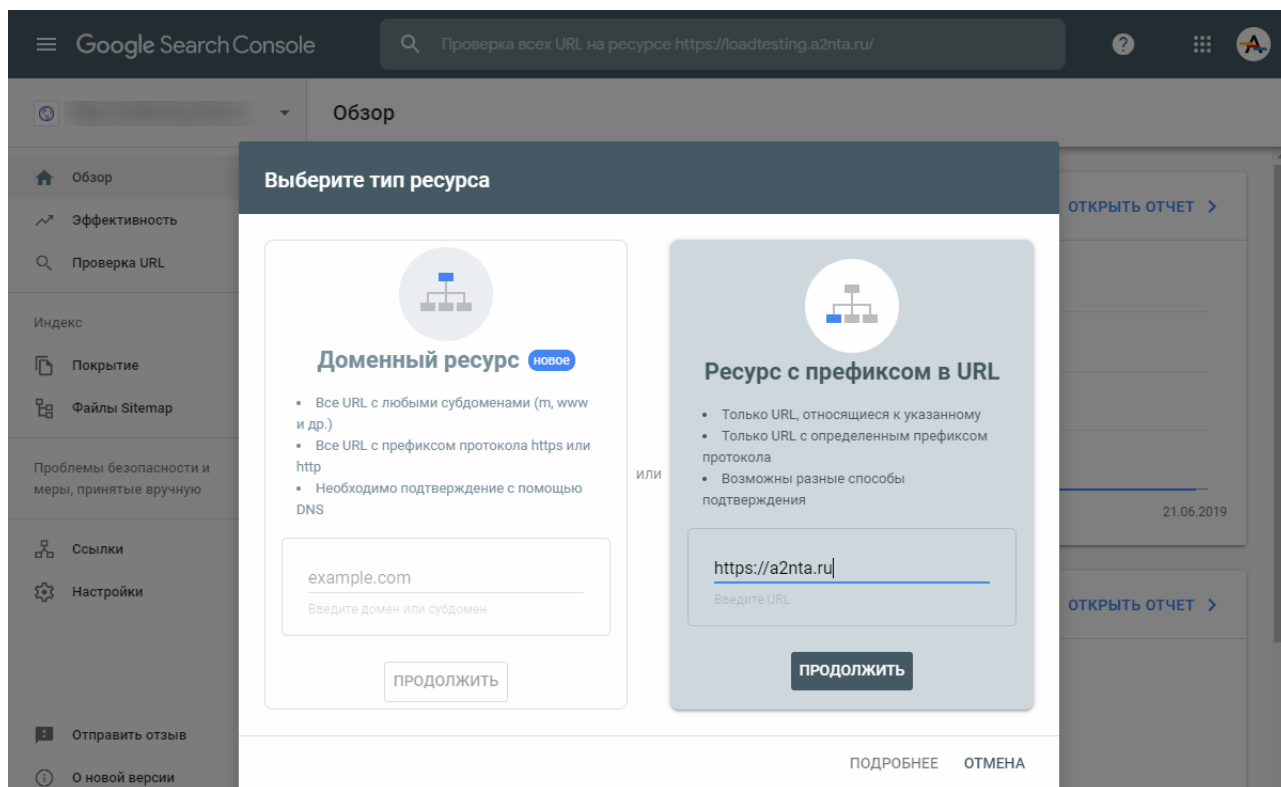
Google Search Console

Проверка всех URL на ресурсе https://loadtesting.a2nta.ru/

Обзор

Обзор
Эффективность
Проверка URL

Индекс
Покрытие
Файлы Sitemap

Проблемы безопасности и меры, принятые вручную

Ссылки
Настройки

Отправить отзыв
О новой версии

ОТКРЫТЬ ОТЧЕТ >

21.06.2019

ОТКРЫТЬ ОТЧЕТ >

Выберите тип ресурса

Доменный ресурс новое

• Все URL с любыми субдоменами (m, www и др.)
• Все URL с префиксом протокола https или http
• Необходимо подтверждение с помощью DNS

example.com
Введите домен или субдомен

ПРОДОЛЖИТЬ

или

Ресурс с префиксом в URL

• Только URL, относящиеся к указанному
• Только URL с определенным префиксом протокола
• Возможны разные способы подтверждения

https://a2nta.ru
Введите URL

ПРОДОЛЖИТЬ

ПОДРОБНЕЕ ОТМЕНА